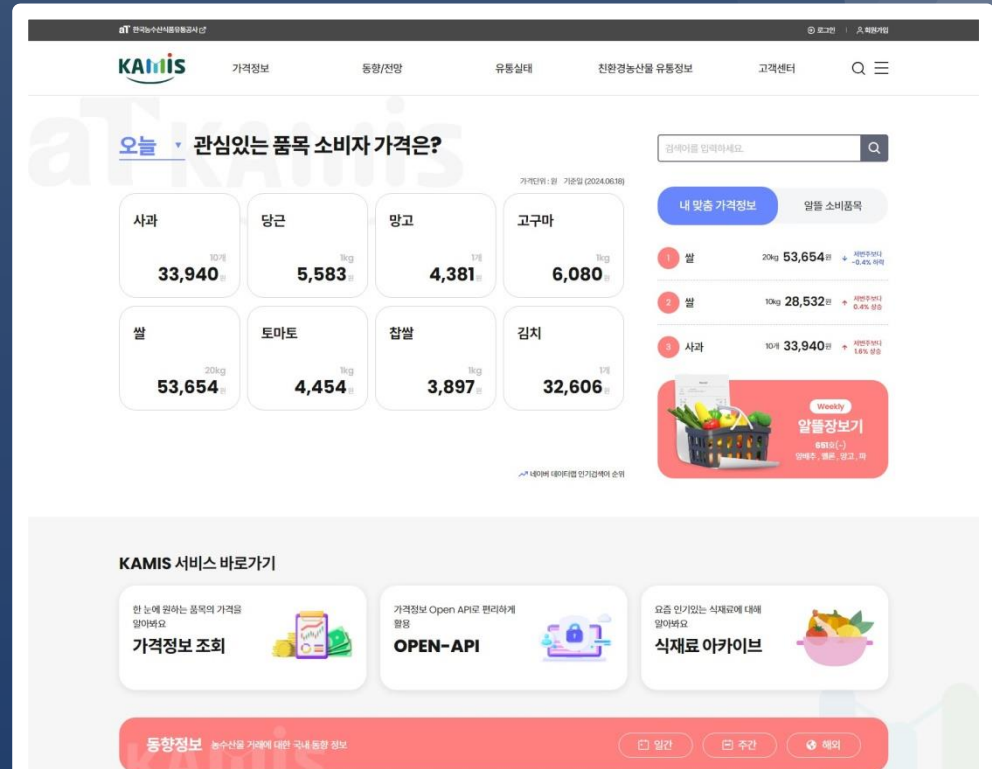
aT 한국농수산식품유통공사

로그인 | 회원가입

KAMIS

가격정보 동향/전망 유통실태 친환경농산물 유통정보 고객센터

오늘 ▾ 관심있는 품목 소비자 가격은?

가격단위 : 원 기준일 (2024.06.18)

| 사과 10개 33,940원 | 당근 1kg 5,583원 | 망고 1개 4,381원 | 고구마 1kg 6,080원 |
|---|---|---|---|
| 쌀 20kg 53,654원 | 토마토 1kg 4,454원 | 찹쌀 1kg 3,897원 | 김치 1개 32,606원 |

네이버 데이터랩 인기검색어 순위

검색어를 입력하세요.

내 맞춤 가격정보 알뜰 소비품목

1 쌀 20kg 53,654원 ↓ 지난주보다 -0.4% 하락

2 쌀 10kg 28,532원 ↑ 지난주보다 0.4% 상승

3 사과 10개 33,940원 ↑ 지난주보다 1.6% 상승

Weekly
알뜰장보기
651원(-)
양배추, 멜론, 망고, 파

KAMIS 서비스 바로가기

한 눈에 원하는 품목의 가격을 알아봐요
가격정보 조회

가격정보 Open API로 편리하게 활용
OPEN-API

요즘 인기있는 식재료에 대해 알아봐요
식재료 아카이브

동향정보 농수산물 거래에 대한 국내 동향 정보

일간 주간 해외